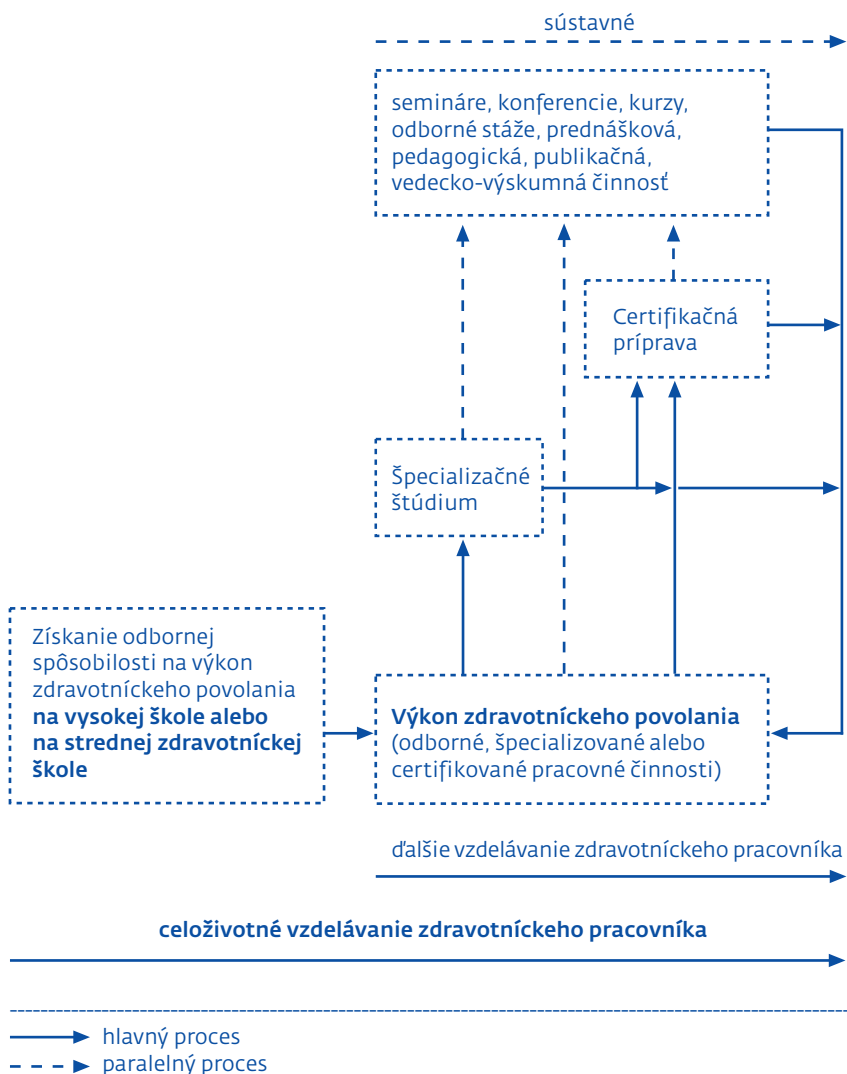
sústavné

semináre, konferencie, kurzy, odborné stáže, prednášková, pedagogická, publikačná, vedecko-výskumná činnosť

Certifikačná príprava

Špecializačné štúdium

Získanie odbornej spôsobilosti na výkon zdravotníckeho povolania **na vysokej škole alebo na strednej zdravotníckej škole**

**Výkon zdravotníckeho povolania** (odborné, špecializované alebo certifikované pracovné činnosti)

ďalšie vzdelávanie zdravotníckeho pracovníka

**celoživotné vzdelávanie zdravotníckeho pracovníka**

hlavný proces
paralelný proces